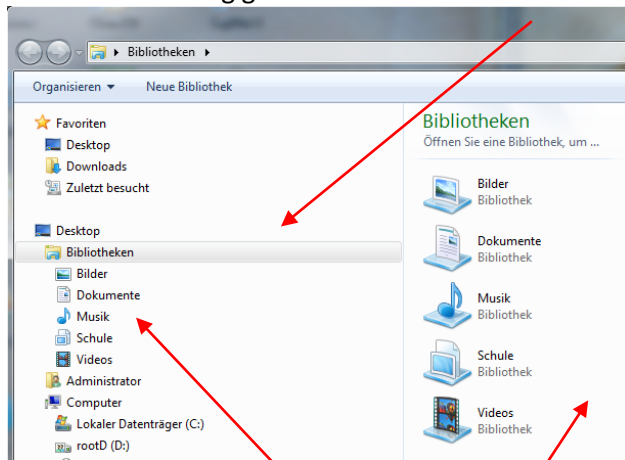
Bibliotheken ▸

Organisieren ▾ Neue Bibliothek

Favoriten
Desktop
Downloads
Zuletzt besucht

Desktop
Bibliotheken
Bilder
Dokumente
Musik
Schule
Videos
Administrator
Computer
Lokaler Datenträger (C:)
rootD (D:)

Bibliotheken
Öffnen Sie eine Bibliothek, um ...

Bilder
Bibliothek

Dokumente
Bibliothek

Musik
Bibliothek

Schule
Bibliothek

Videos
Bibliothek